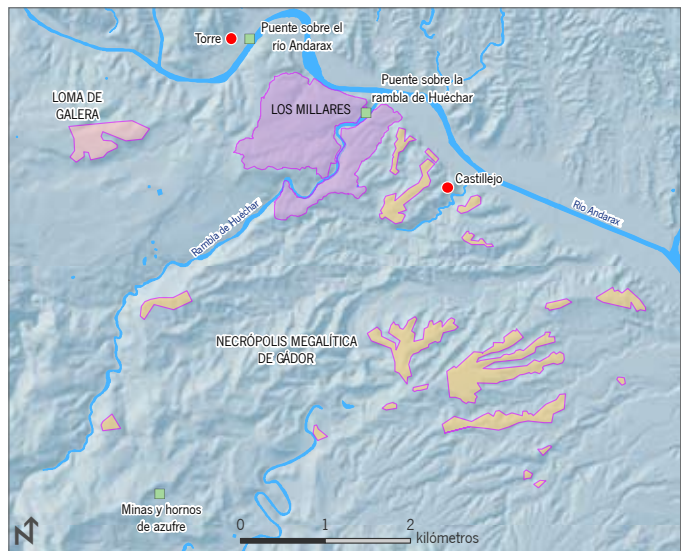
Torre
Puente sobre el río Andarax
LOMA DE GALERA
LOS MILLARES
Puente sobre la rambla de Huéchar
Castillejo
Río Andarax
Rambla de Huéchar
NECRÓPOLIS MEGALÍTICA DE GÁDOR
Minas y hornos de azufre
N
0
1
2
kilómetros